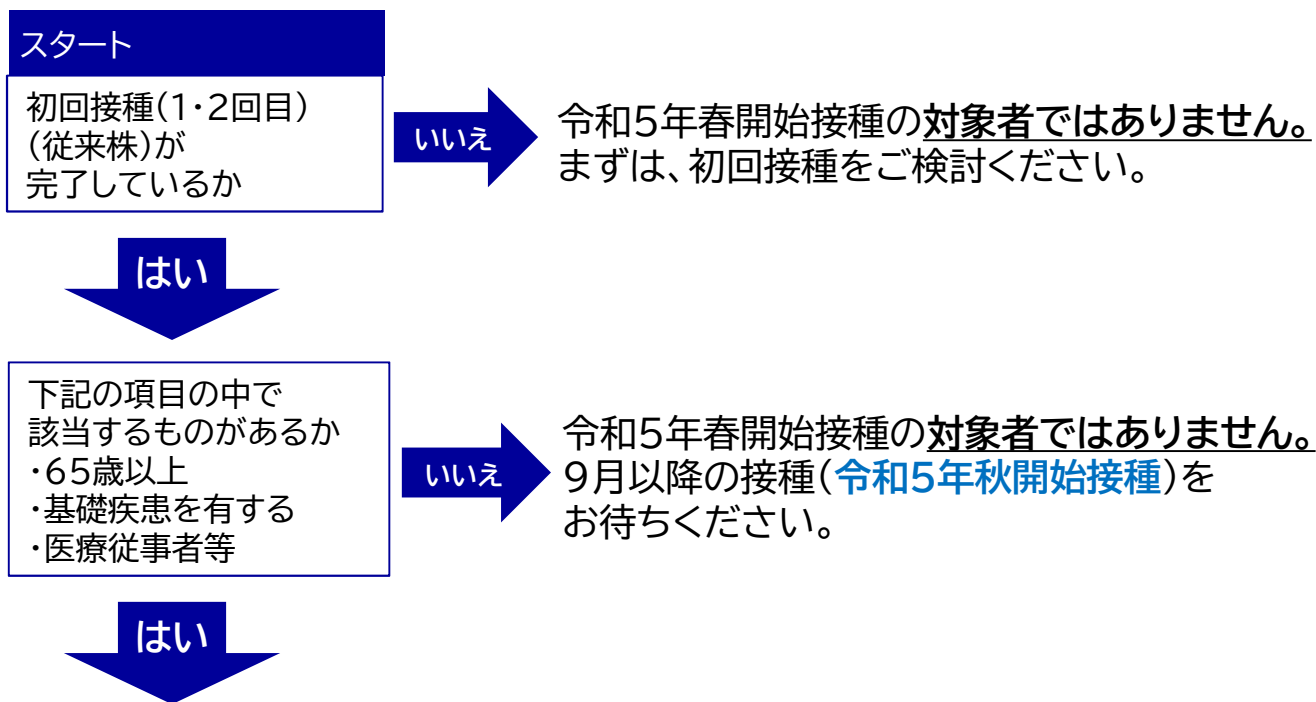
スタート

初回接種(1・2回目)(従来株)が完了しているか

いいえ

令和5年春開始接種の対象者ではありません。まずは、初回接種をご検討ください。

はい

下記の項目の中で該当するものがあるか
・65歳以上
・基礎疾患を有する
・医療従事者等

いいえ

令和5年春開始接種の対象者ではありません。9月以降の接種(令和5年秋開始接種)をお待ちください。

はい